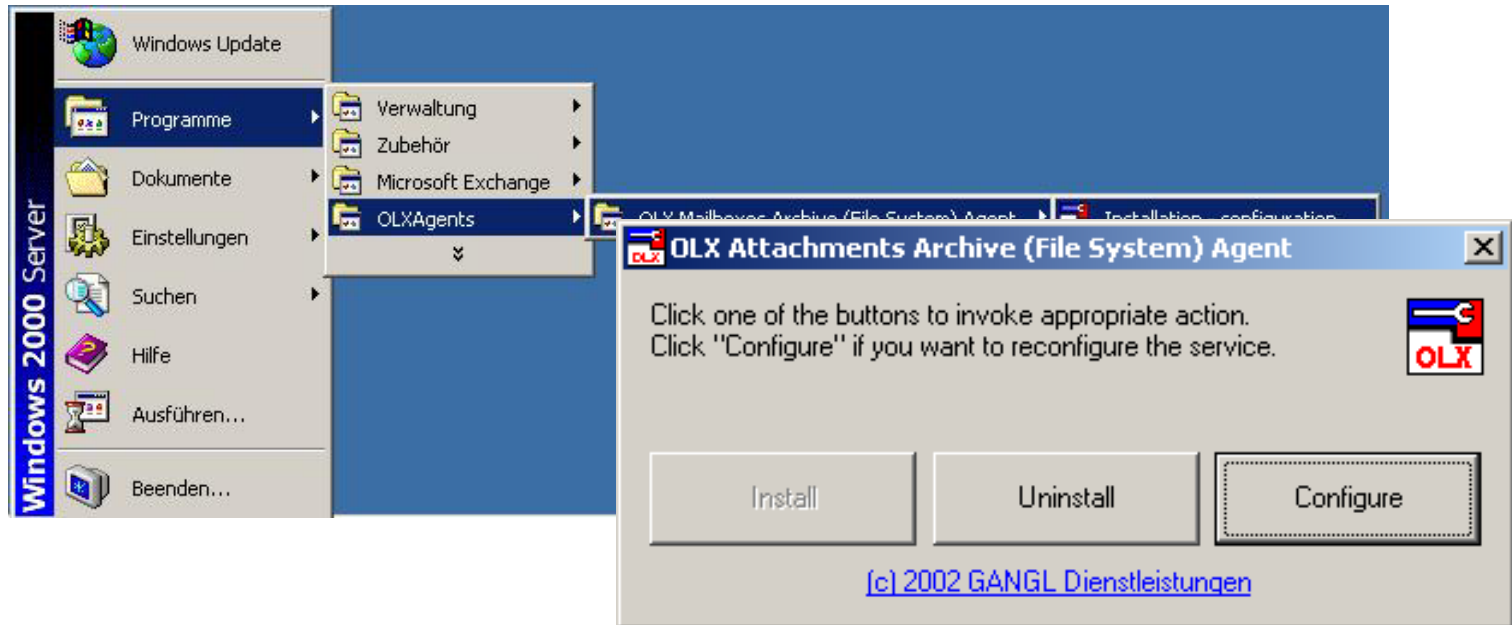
Windows 2000 Server

Windows Update

Programme

Dokumente

Einstellungen

Suchen

Hilfe

Ausführen...

Beenden...

Verwaltung

Zubehör

Microsoft Exchange

OLXAgents

OLX Mailboxes Archive (File System) Agent

Installation - configuration

OLX Attachments Archive (File System) Agent

Click one of the buttons to invoke appropriate action.
Click "Configure" if you want to reconfigure the service.

OLX

Install

Uninstall

Configure

(c) 2002 GANGL Dienstleistungen